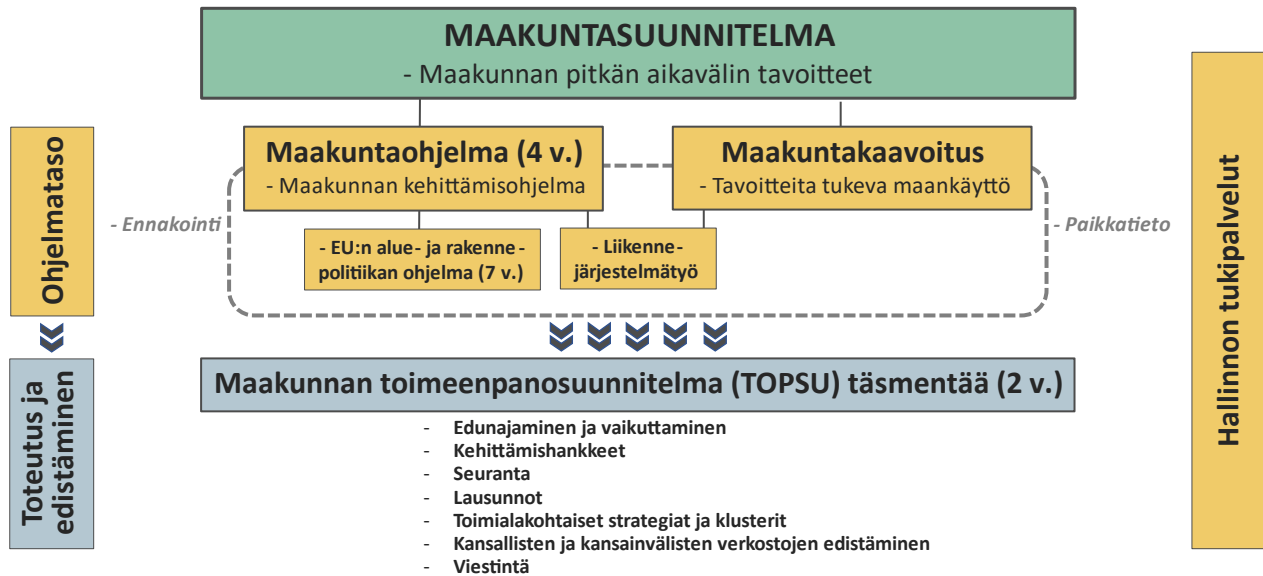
MAAKUNTASUUNNITELMA
- Maakunnan pitkän aikavälin tavoitteet

Ohjelmataso

Maakuntaohjelma (4 v.)
- Maakunnan kehittämisohjelma

Maakuntakaavoitus
- Tavoitteita tukeva maankäyttö

- Ennakointi

- EU:n alue- ja rakennepolitiikan ohjelma (7 v.)

- Liikennejärjestelmätyö

- Paikkatieto

Toteutus ja edistäminen

Maakunnan toimeenpanosuunnitelma (TOPSU) täsmentää (2 v.)

- Edunajaminen ja vaikuttaminen
- Kehittämishankkeet
- Seuranta
- Lausunnot
- Toimialakohtaiset strategiat ja klusterit
- Kansallisten ja kansainvälisten verkostojen edistäminen
- Viestintä

Hallinnon tukipalvelut